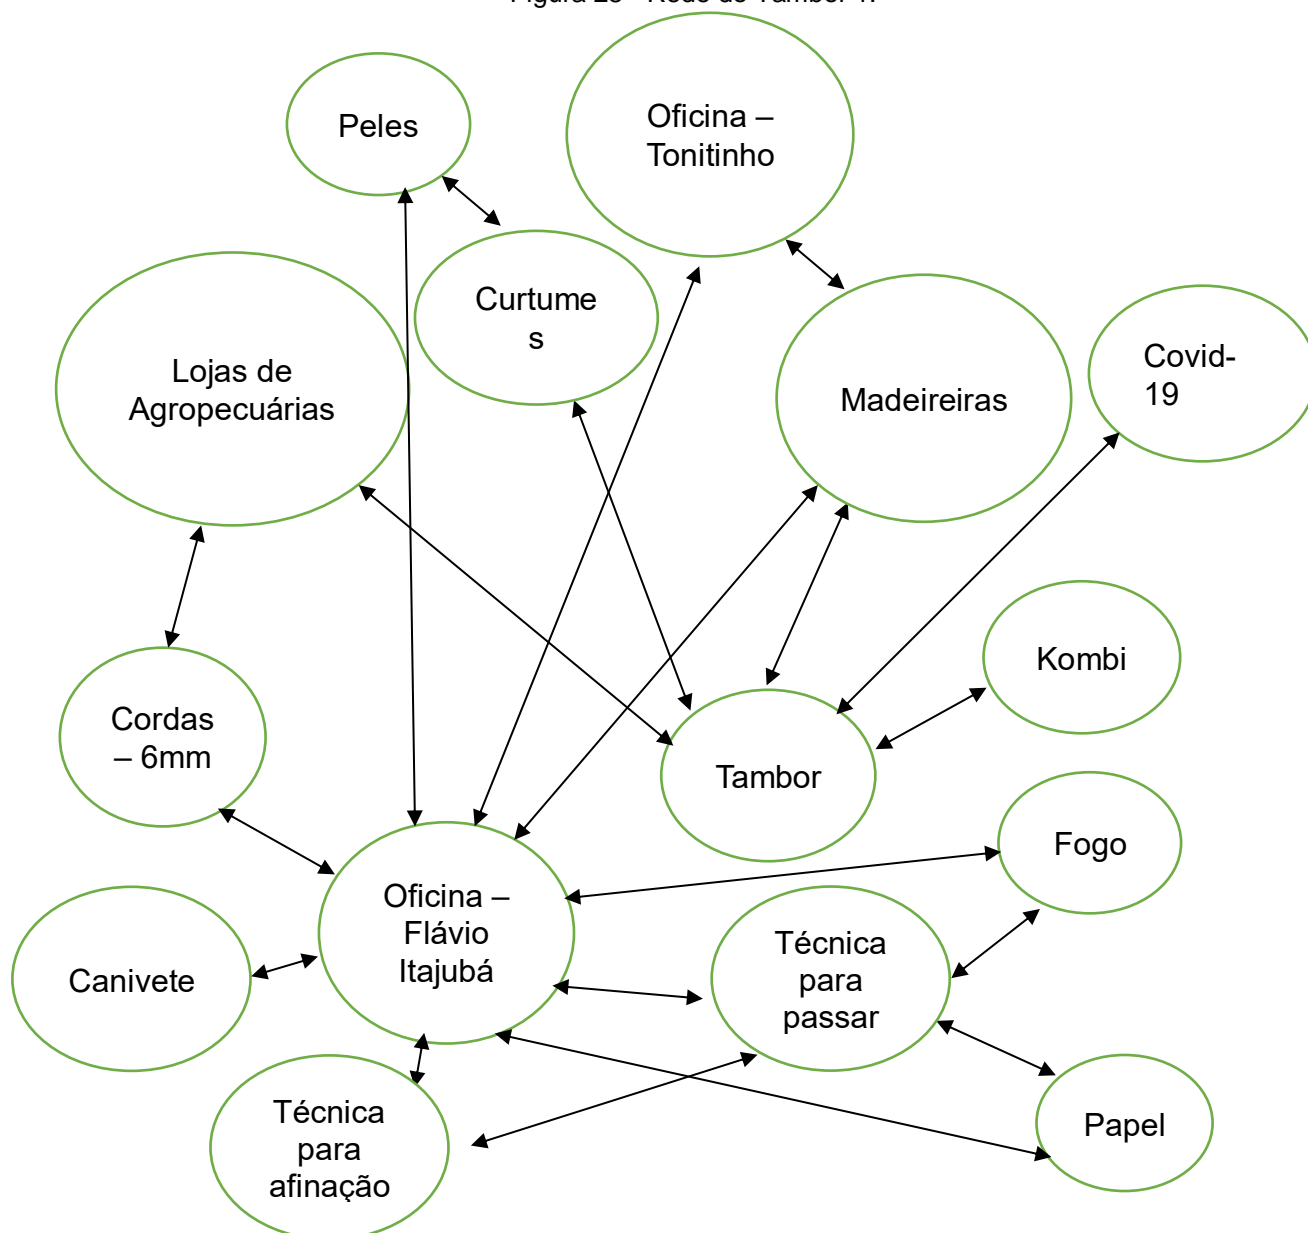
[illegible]

Peles

Oficina – Tonitinho

Curtume s

Lojas de Agropecuárias

Madeireiras

Covid-19

Kombi

Cordas – 6mm

Tambor

Fogo

Oficina – Flávio Itajubá

Canivete

Técnica para passar

Técnica para afinação

Papel